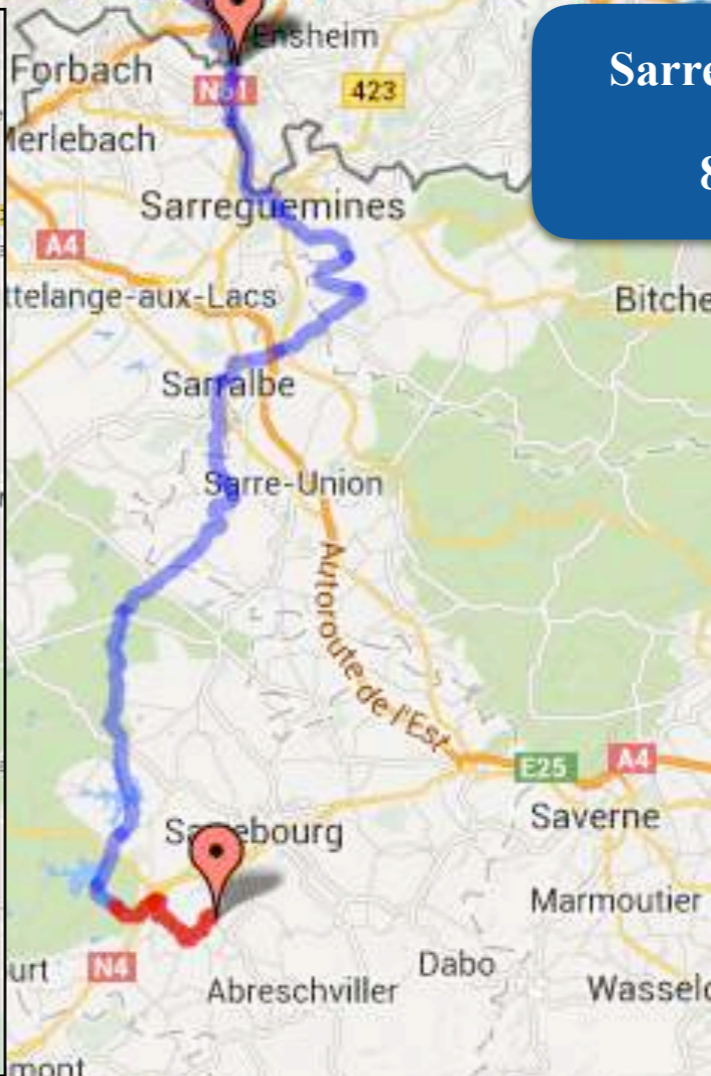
Sarre

8

Ensheim
Forbach
N61
423
Merlebach
Sarreguemines
A4
ttelange-aux-Lacs
Bitche
Sarralbe
Sarre-Union
Autoroute de l'Est
E25
A4
Saverne
Sarrebourg
Marmoutier
urt
N4
Dabo
Abreschviller
Wasselo
mont